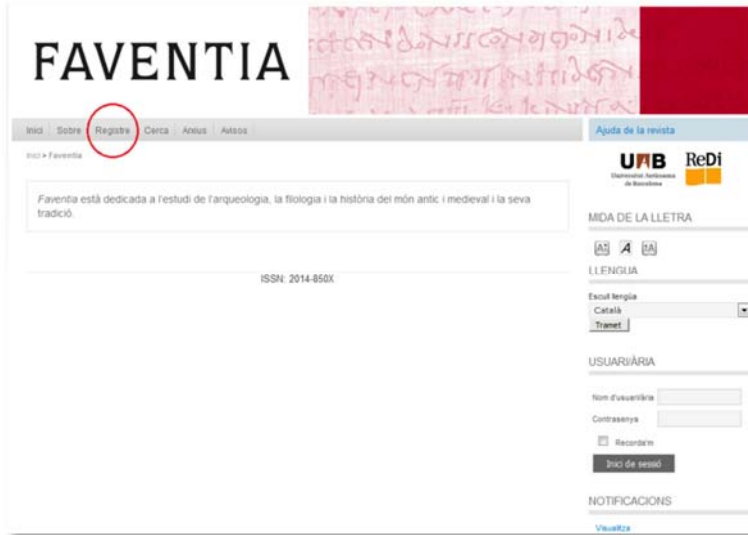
FAVENTIA

Inici | Sobre | Registre | Cerca | Arxius | Avisos

Inici > Faventia

*Faventia* està dedicada a l'estudi de l'arqueologia, la filologia i la història del món antic i medieval i la seva tradició.

ISSN: 2014-850X

Ajuda de la revista

UAB Universitat Autònoma de Barcelona

ReDi

MIDA DE LA LLETRA

LLENGUA

Escull llengua

Català

Tramet

USUARI/ÀRIA

Nom d'usuari/ària

Contrasenya

Recorda'm

Inici de sessió

NOTIFICACIONS

Visualitza